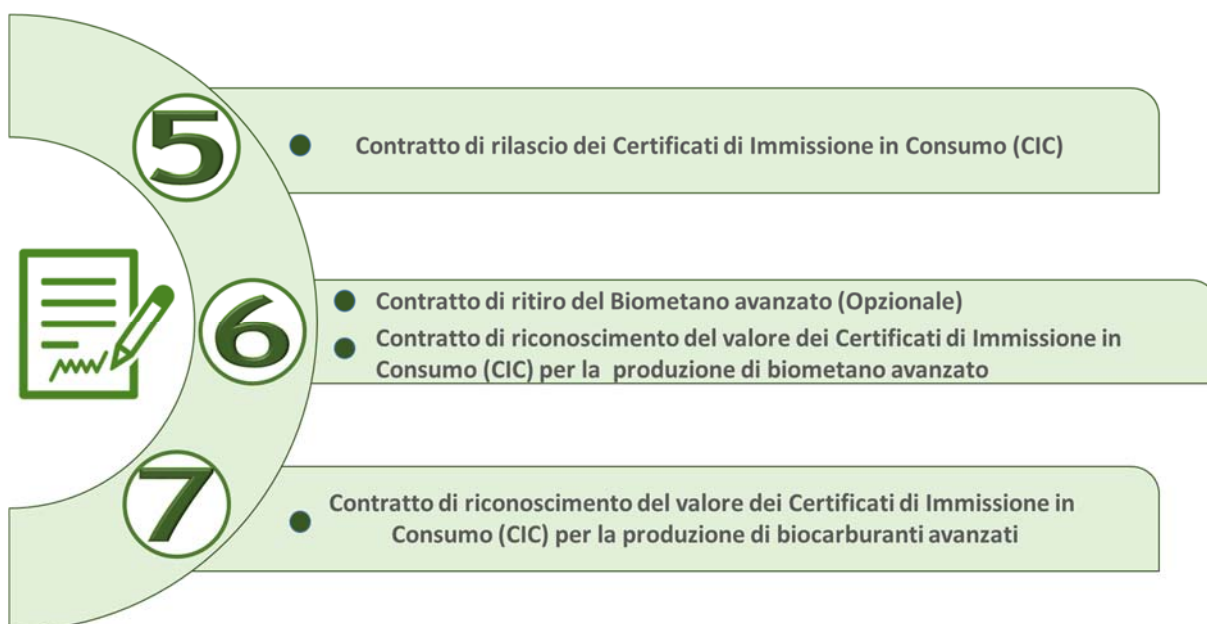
5

Contratto di rilascio dei Certificati di Immissione in Consumo (CIC)

6

Contratto di ritiro del Biometano avanzato (Opzionale)

Contratto di riconoscimento del valore dei Certificati di Immissione in Consumo (CIC) per la produzione di biometano avanzato

7

Contratto di riconoscimento del valore dei Certificati di Immissione in Consumo (CIC) per la produzione di biocarburanti avanzati